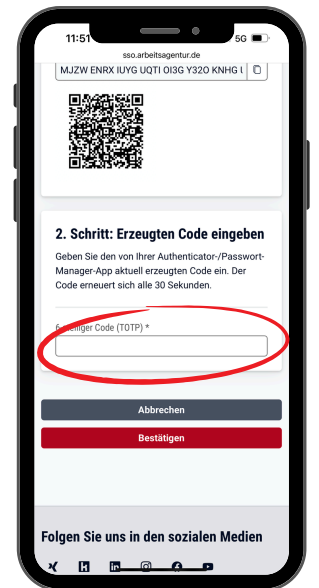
11:51
sso.arbeitsagentur.de
5G

MJZW ENRX IUYG UQTI OI3G Y32O KNHG I

2. Schritt: Erzeugten Code eingeben

Geben Sie den von Ihrer Authenticator-/Passwort-Manager-App aktuell erzeugten Code ein. Der Code erneuert sich alle 30 Sekunden.

6-stelliger Code (TOTP) *

Abbrechen

Bestätigen

Folgen Sie uns in den sozialen Medien